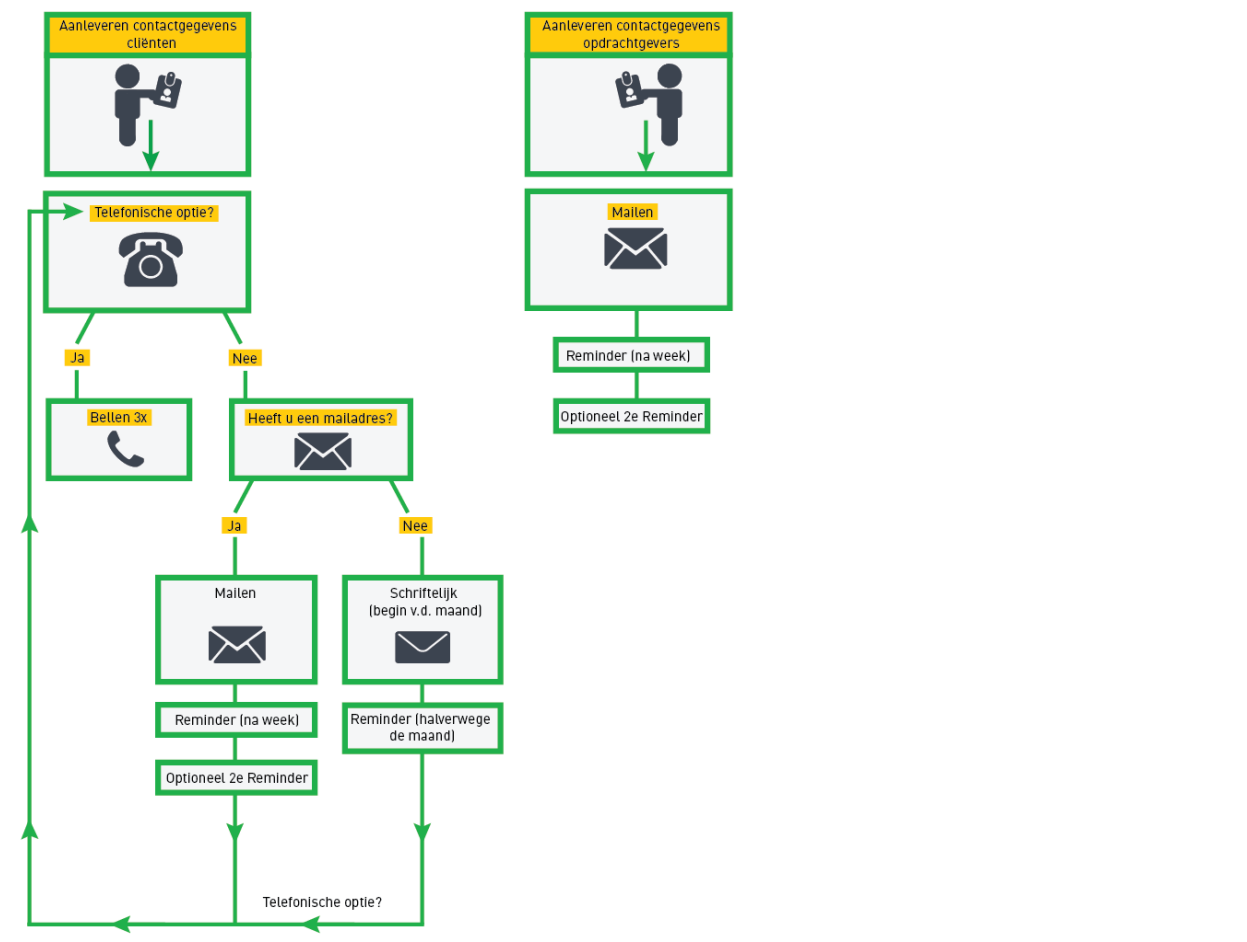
Aanleveren contactgegevens cliënten

Telefonische optie?

Ja

Nee

Bellen 3x

Heeft u een mailadres?

Ja

Nee

Mailen

Schriftelijk (begin v.d. maand)

Reminder (na week)

Reminder (halverwege de maand)

Optioneel 2e Reminder

Telefonische optie?

Aanleveren contactgegevens opdrachtgevers

Mailen

Reminder (na week)

Optioneel 2e Reminder